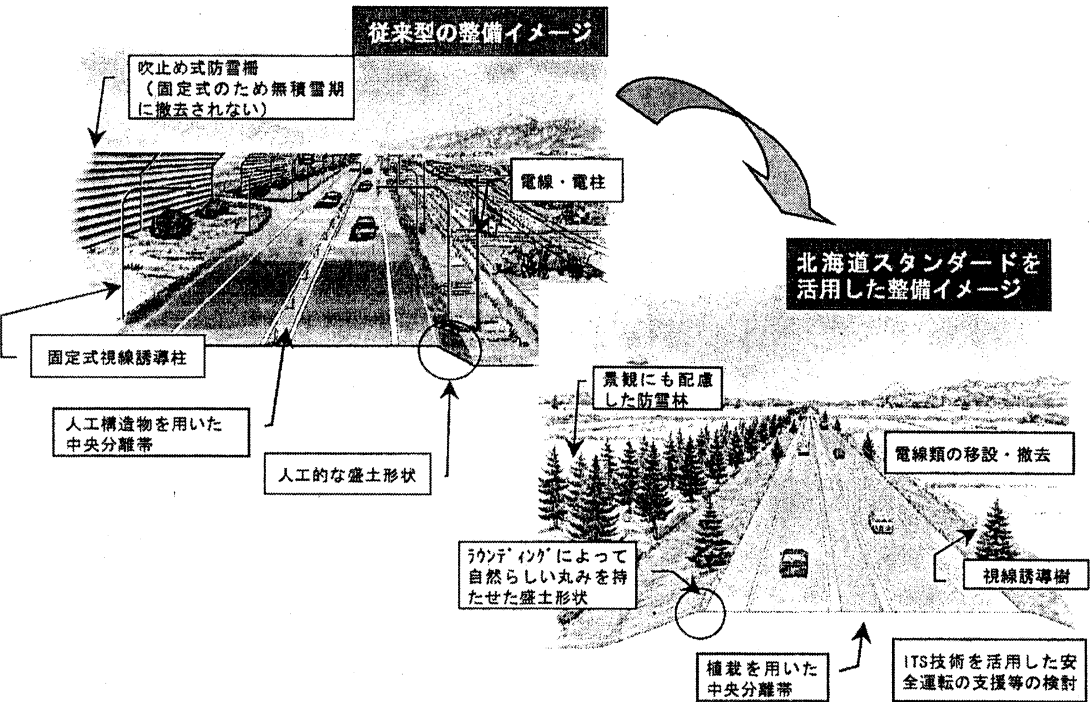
従来型の整備イメージ

吹止め式防雪柵
（固定式のため無積雪期に撤去されない）

電線・電柱

固定式視線誘導柱

人工構造物を用いた中央分離帯

人工的な盛土形状

北海道スタンダードを活用した整備イメージ

景観にも配慮した防雪林

電線類の移設・撤去

ﾗｳﾝﾃﾞｨﾝｸﾞによって自然らしい丸みを持たせた盛土形状

視線誘導樹

植栽を用いた中央分離帯

ITS技術を活用した安全運転の支援等の検討